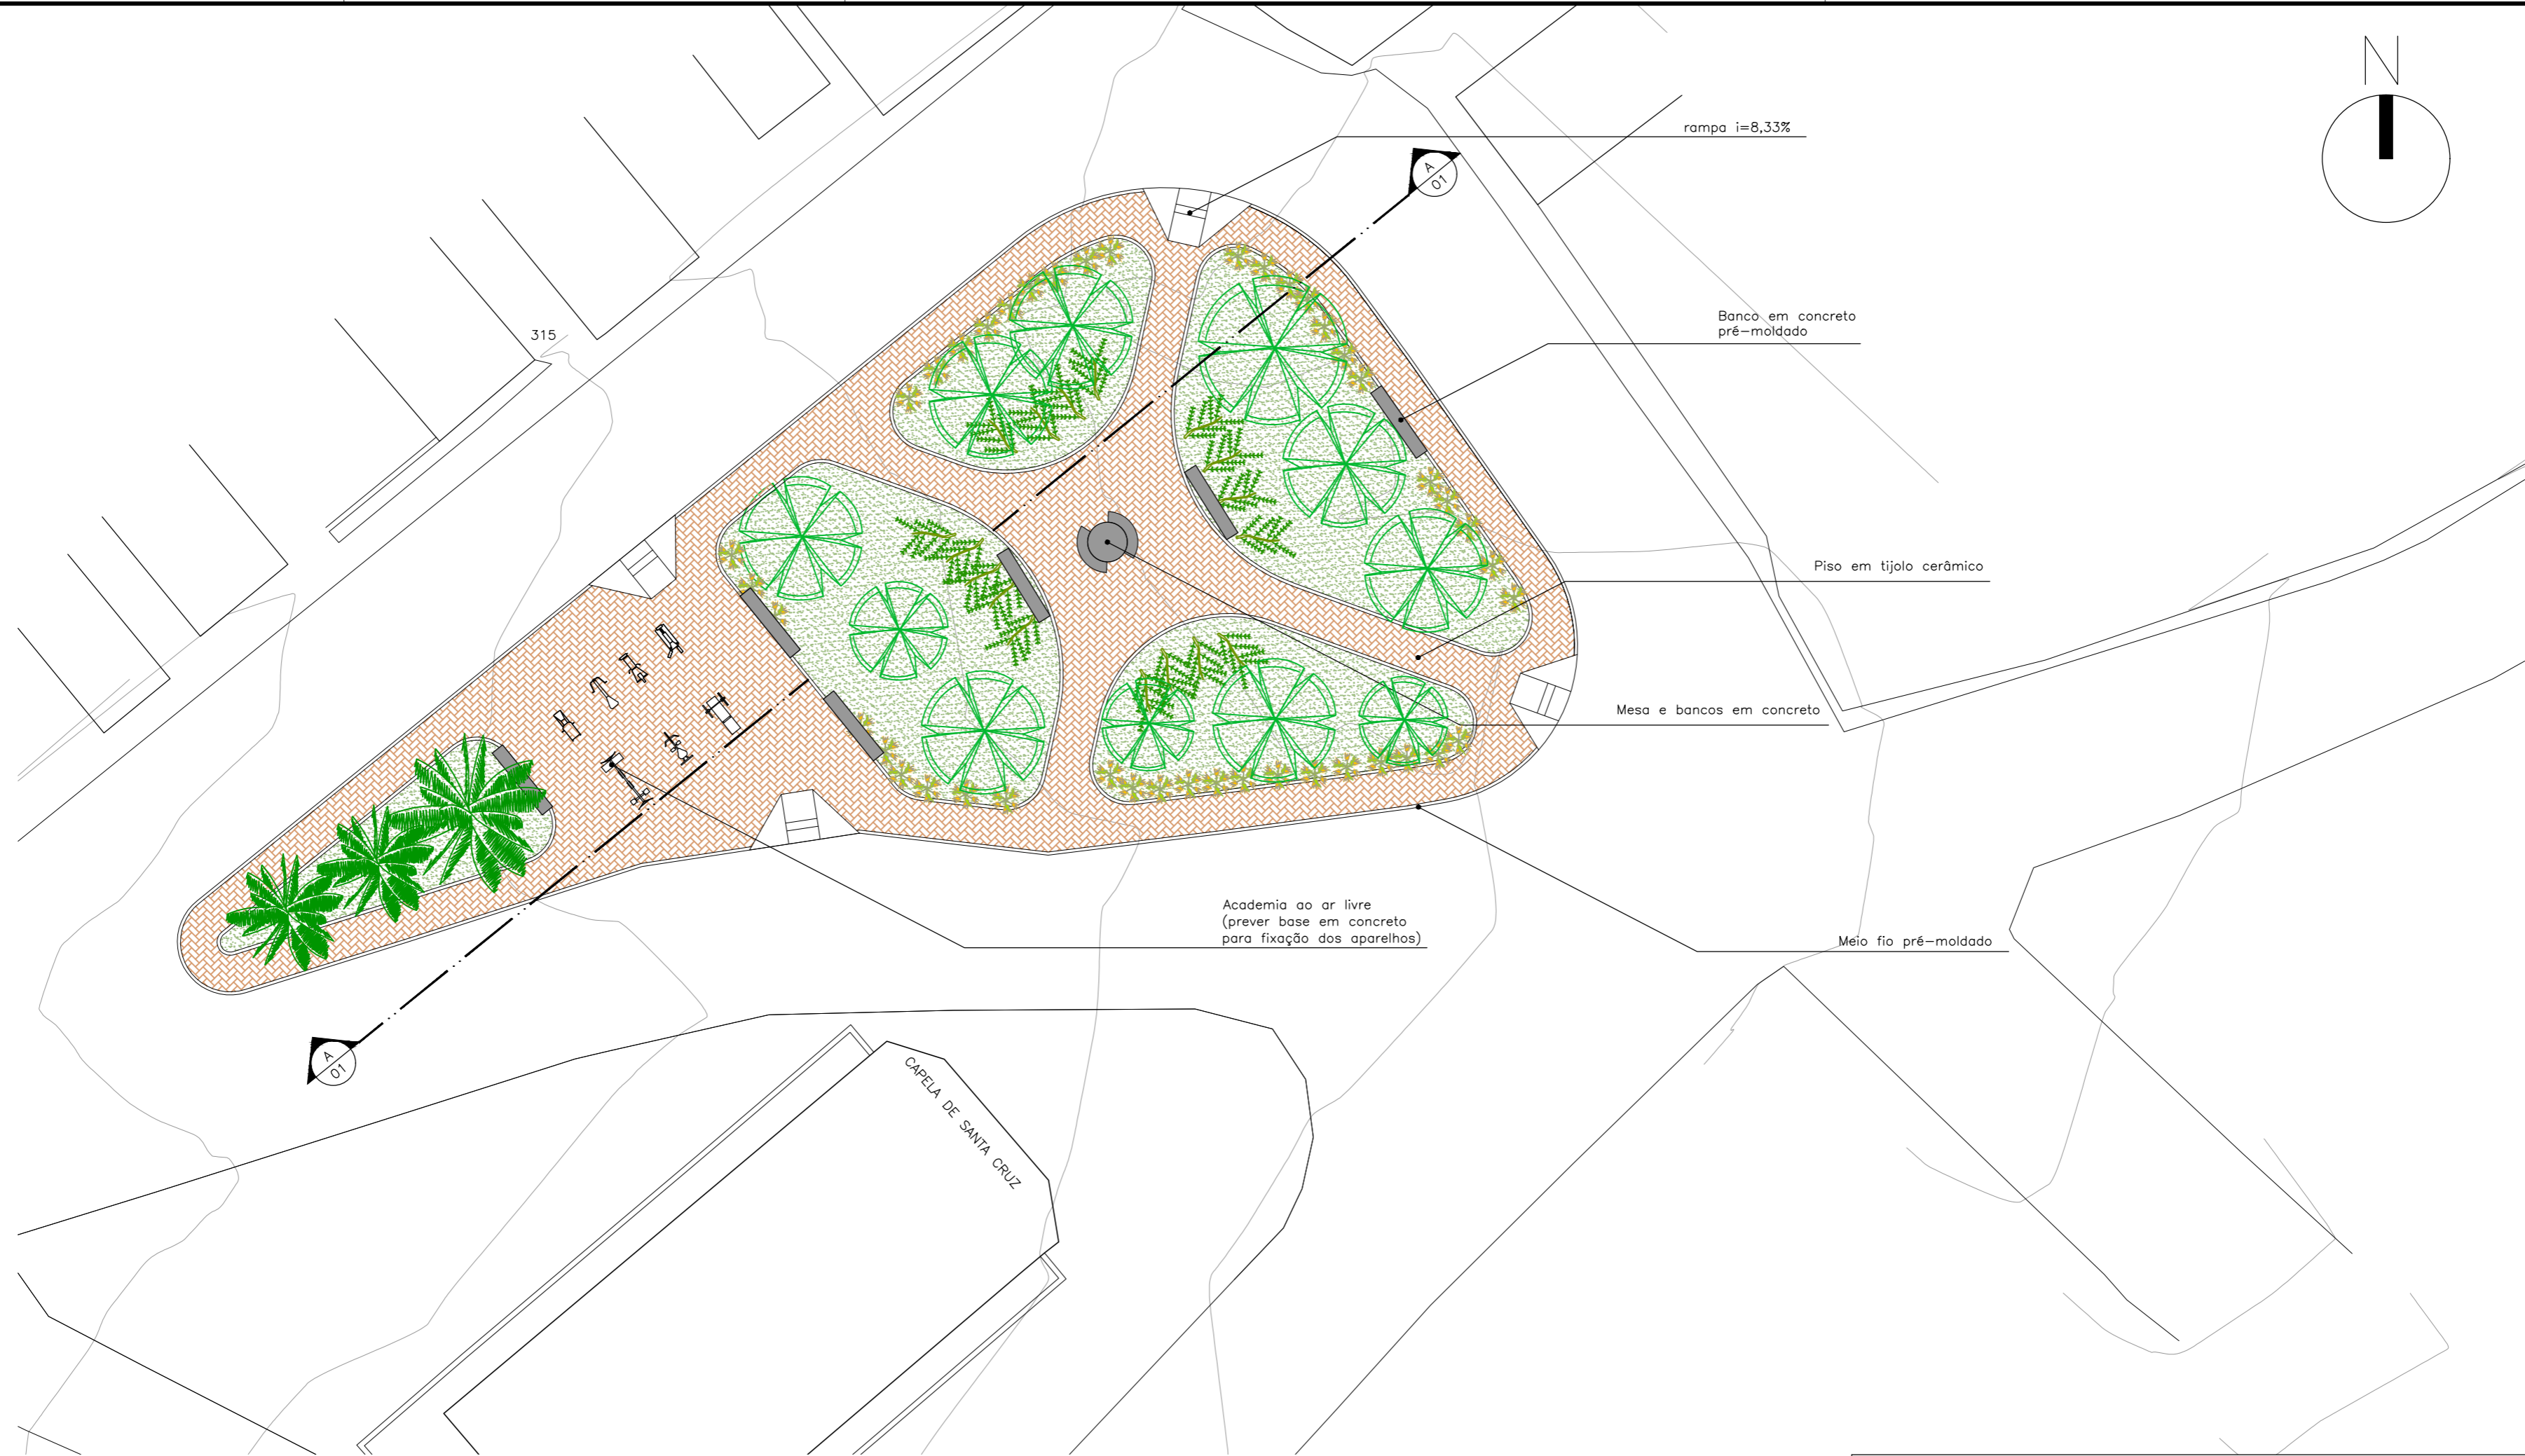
N

rampa i=8,33%

A
01

Banco em concreto pré-moldado

315

Piso em tijolo cerâmico

Mesa e bancos em concreto

Academia ao ar livre (prever base em concreto para fixação dos aparelhos)

Meio fio pré-moldado

A
01

CAPELA DE SANTA CRUZ